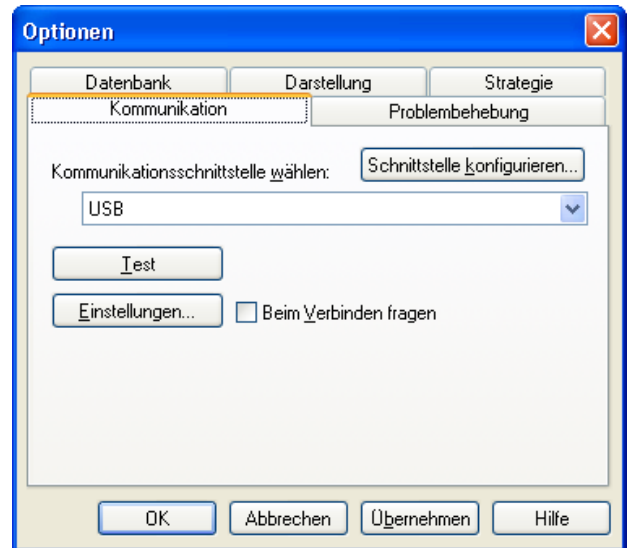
Optionen

Datenbank
Darstellung
Strategie
Kommunikation
Problembehebung

Kommunikationsschnittstelle wählen:
Schnittstelle konfigurieren...

USB

Test

Einstellungen...
Beim Verbinden fragen

OK
Abbrechen
Übernehmen
Hilfe